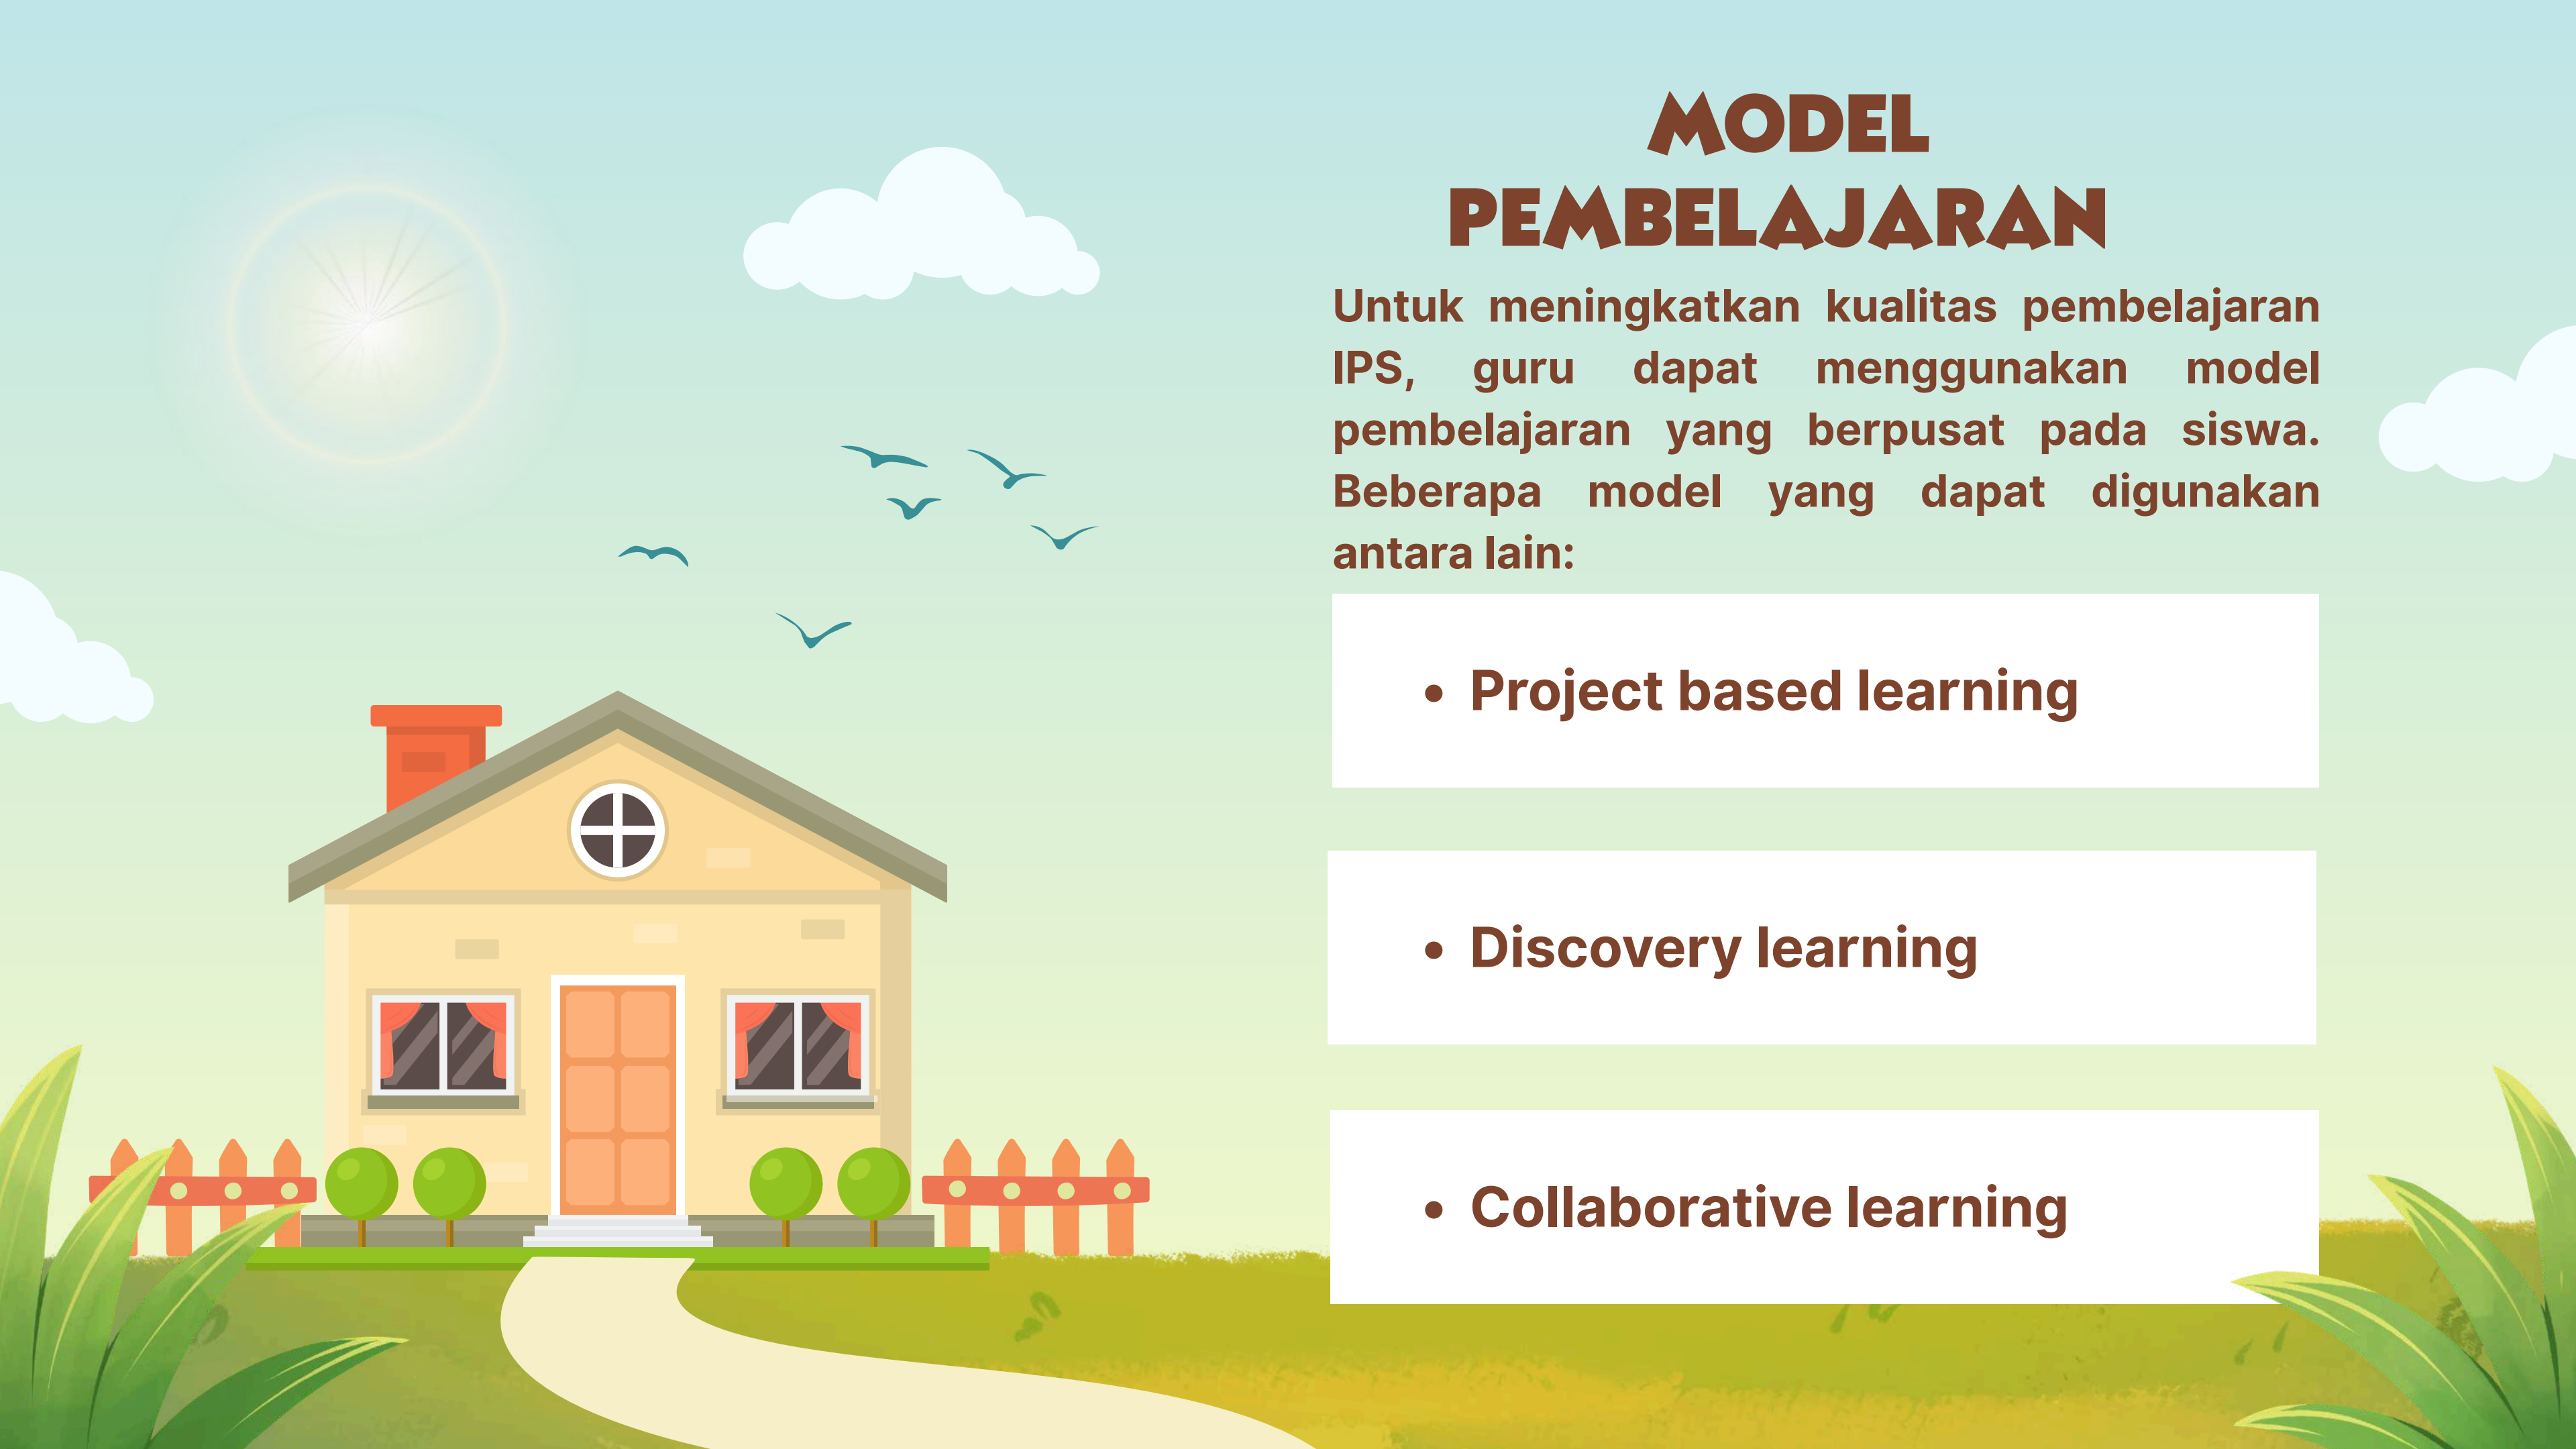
MODEL PEMBELAJARAN

Untuk meningkatkan kualitas pembelajaran IPS, guru dapat menggunakan model pembelajaran yang berpusat pada siswa. Beberapa model yang dapat digunakan antara lain:

- Project based learning

- Discovery learning

- Collaborative learning